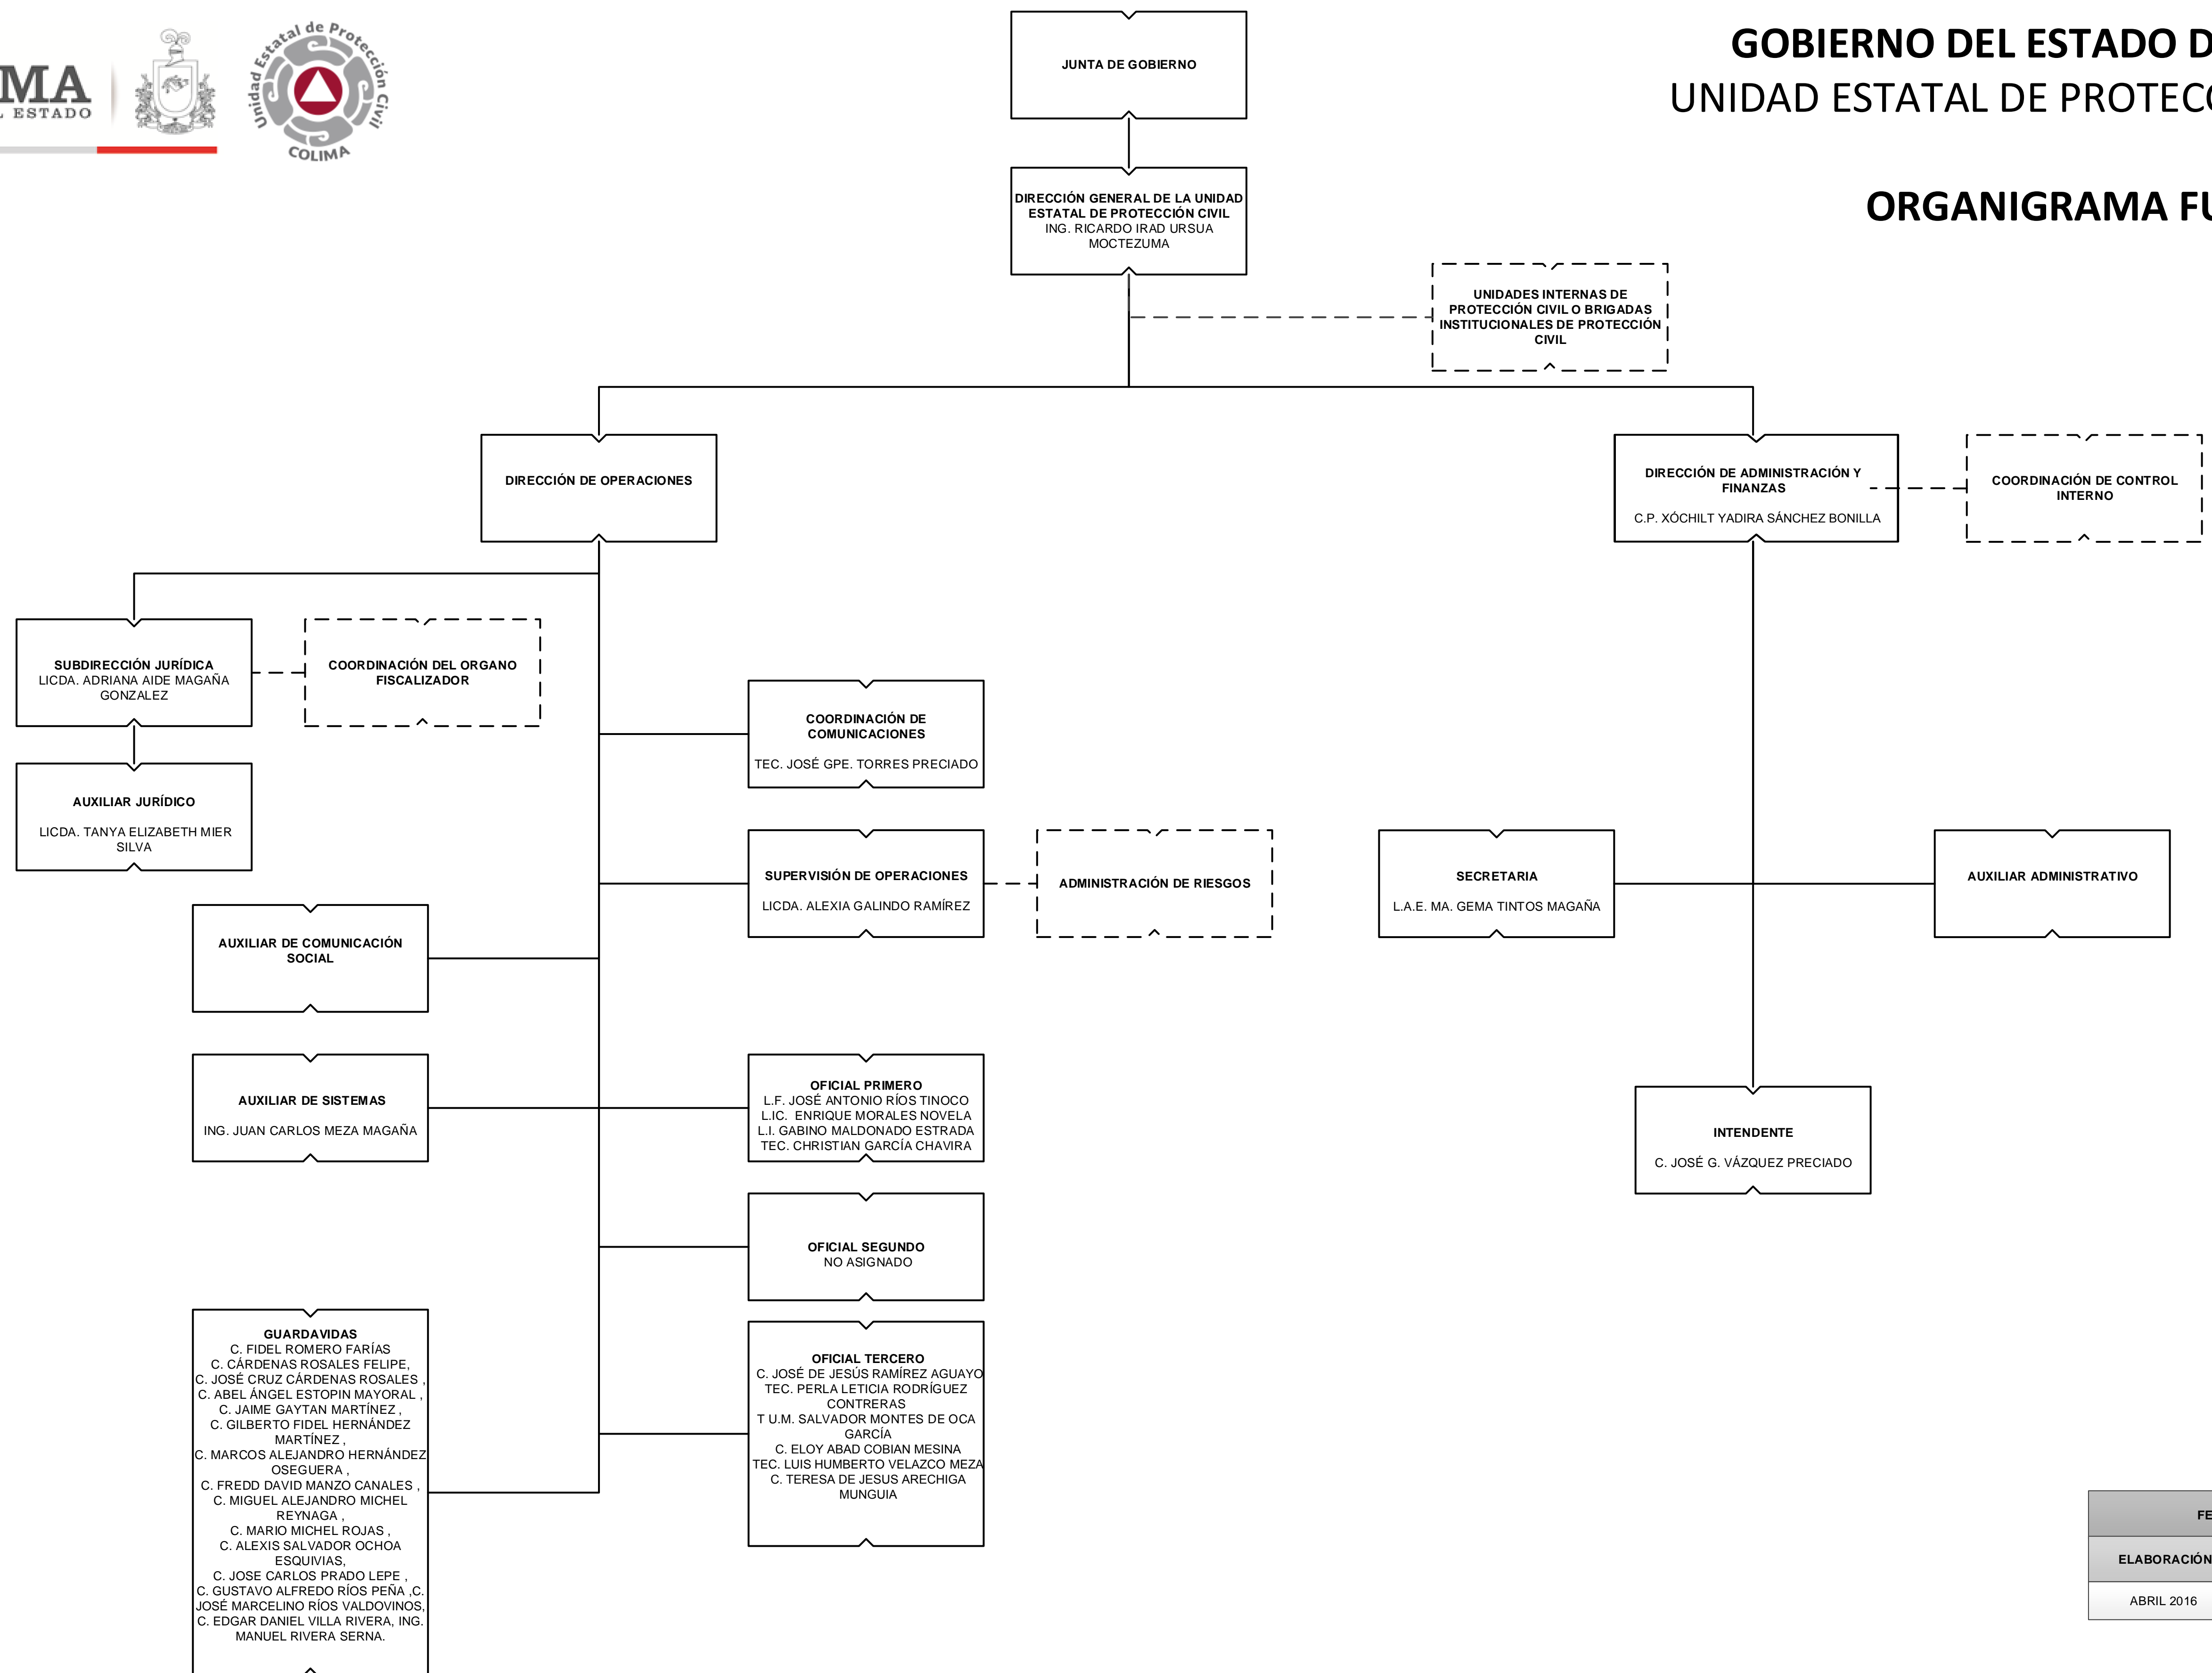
MA
ESTADO

Unidad Estatal de Protección Civil
COLIMA

GOBIERNO DEL ESTADO D
UNIDAD ESTATAL DE PROTEC

ORGANIGRAMA FU

JUNTA DE GOBIERNO

DIRECCIÓN GENERAL DE LA UNIDAD ESTATAL DE PROTECCIÓN CIVIL
ING. RICARDO IRAD URSUA MOCTEZUMA

UNIDADES INTERNAS DE PROTECCIÓN CIVIL O BRIGADAS INSTITUCIONALES DE PROTECCIÓN CIVIL

DIRECCIÓN DE OPERACIONES

DIRECCIÓN DE ADMINISTRACIÓN Y FINANZAS
C.P. XÓCHILT YADIRA SÁNCHEZ BONILLA

COORDINACIÓN DE CONTROL INTERNO

SUBDIRECCIÓN JURÍDICA
LICDA. ADRIANA AIDE MAGAÑA GONZALEZ

COORDINACIÓN DEL ORGANO FISCALIZADOR

AUXILIAR JURÍDICO
LICDA. TANYA ELIZABETH MIER SILVA

COORDINACIÓN DE COMUNICACIONES
TEC. JOSÉ GPE. TORRES PRECIADO

SUPERVISIÓN DE OPERACIONES
LICDA. ALEXIA GALINDO RAMÍREZ

ADMINISTRACIÓN DE RIESGOS

SECRETARIA
L.A.E. MA. GEMA TINTOS MAGAÑA

AUXILIAR ADMINISTRATIVO

AUXILIAR DE COMUNICACIÓN SOCIAL

AUXILIAR DE SISTEMAS
ING. JUAN CARLOS MEZA MAGAÑA

OFICIAL PRIMERO
L.F. JOSÉ ANTONIO RÍOS TINOCO
L.IC. ENRIQUE MORALES NOVELA
L.I. GABINO MALDONADO ESTRADA
TEC. CHRISTIAN GARCÍA CHAVIRA

INTENDENTE
C. JOSÉ G. VÁZQUEZ PRECIADO

OFICIAL SEGUNDO
NO ASIGNADO

GUARDAVIDAS
C. FIDEL ROMERO FARÍAS
C. CÁRDENAS ROSALES FELIPE,
C. JOSÉ CRUZ CÁRDENAS ROSALES ,
C. ABEL ÁNGEL ESTOPIN MAYORAL ,
C. JAIME GAYTAN MARTÍNEZ ,
C. GILBERTO FIDEL HERNÁNDEZ MARTÍNEZ ,
C. MARCOS ALEJANDRO HERNÁNDEZ OSEGUERA ,
C. FREDD DAVID MANZO CANALES ,
C. MIGUEL ALEJANDRO MICHEL REYNAGA ,
C. MARIO MICHEL ROJAS ,
C. ALEXIS SALVADOR OCHOA ESQUIVIAS,
C. JOSE CARLOS PRADO LEPE ,
C. GUSTAVO ALFREDO RÍOS PEÑA ,C. JOSÉ MARCELINO RÍOS VALDOVINOS,
C. EDGAR DANIEL VILLA RIVERA, ING. MANUEL RIVERA SERNA.

OFICIAL TERCERO
C. JOSÉ DE JESÚS RAMÍREZ AGUAYO
TEC. PERLA LETICIA RODRÍGUEZ CONTRERAS
T U.M. SALVADOR MONTES DE OCA GARCÍA
C. ELOY ABAD COBIAN MESINA
TEC. LUIS HUMBERTO VELAZCO MEZA
C. TERESA DE JESUS ARECHIGA MUNGUIA

FE
ELABORACIÓN
ABRIL 2016